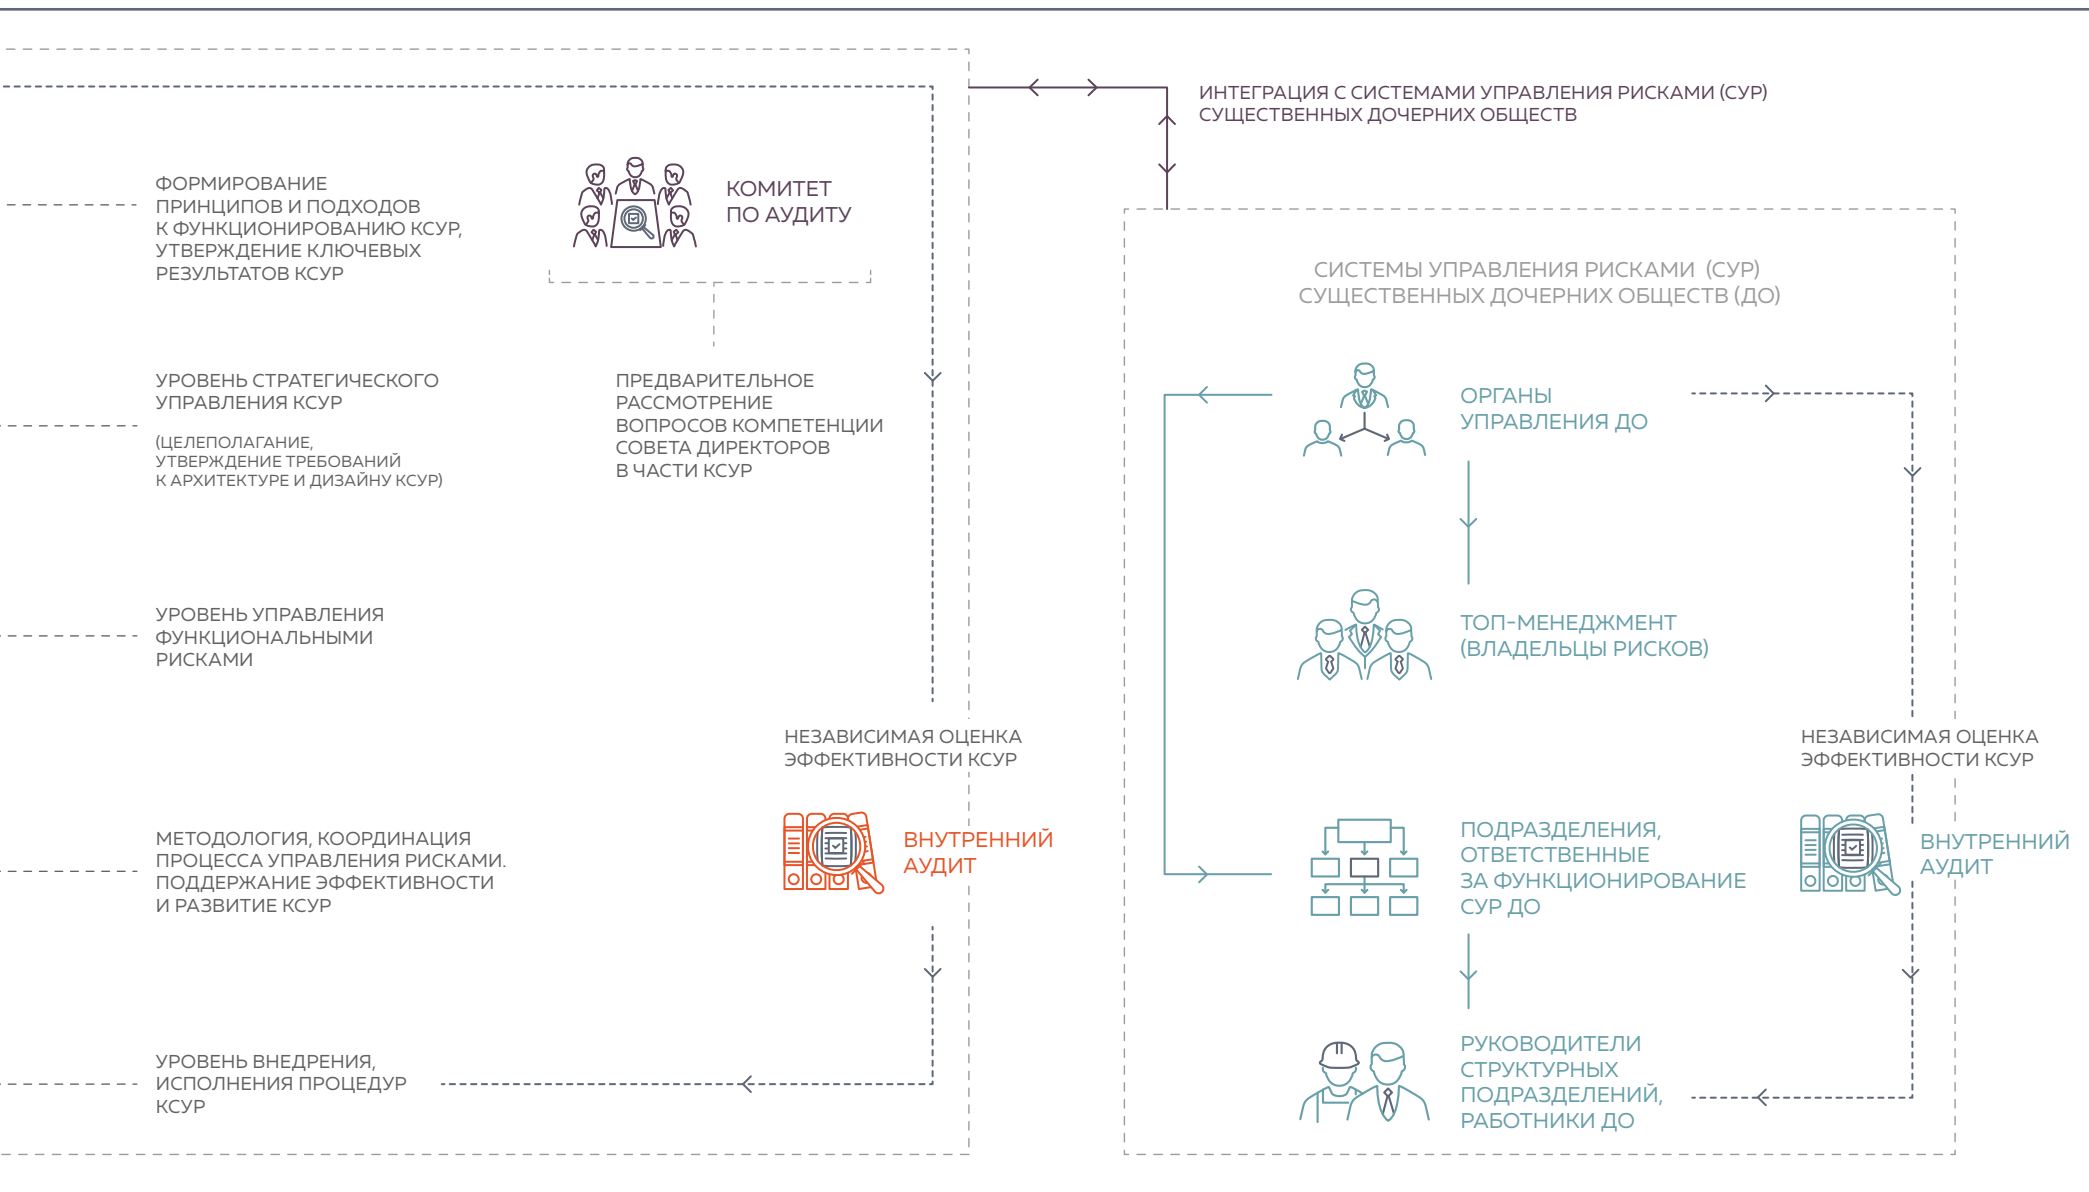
ИНТЕГРАЦИЯ С СИСТЕМАМИ УПРАВЛЕНИЯ РИСКАМИ (СУР) СУЩЕСТВЕННЫХ ДОЧЕРНИХ ОБЩЕСТВ

ФОРМИРОВАНИЕ ПРИНЦИПОВ И ПОДХОДОВ К ФУНКЦИОНИРОВАНИЮ КСУР, УТВЕРЖДЕНИЕ КЛЮЧЕВЫХ РЕЗУЛЬТАТОВ КСУР

КОМИТЕТ ПО АУДИТУ

УРОВЕНЬ СТРАТЕГИЧЕСКОГО УПРАВЛЕНИЯ КСУР

(ЦЕЛЕПОЛАГАНИЕ, УТВЕРЖДЕНИЕ ТРЕБОВАНИЙ К АРХИТЕКТУРЕ И ДИЗАЙНУ КСУР)

ПРЕДВАРИТЕЛЬНОЕ РАССМОТРЕНИЕ ВОПРОСОВ КОМПЕТЕНЦИИ СОВЕТА ДИРЕКТОРОВ В ЧАСТИ КСУР

УРОВЕНЬ УПРАВЛЕНИЯ ФУНКЦИОНАЛЬНЫМИ РИСКАМИ

НЕЗАВИСИМАЯ ОЦЕНКА ЭФФЕКТИВНОСТИ КСУР

ВНУТРЕННИЙ АУДИТ

МЕТОДОЛОГИЯ, КООРДИНАЦИЯ ПРОЦЕССА УПРАВЛЕНИЯ РИСКАМИ. ПОДДЕРЖАНИЕ ЭФФЕКТИВНОСТИ И РАЗВИТИЕ КСУР

УРОВЕНЬ ВНЕДРЕНИЯ, ИСПОЛНЕНИЯ ПРОЦЕДУР КСУР

СИСТЕМЫ УПРАВЛЕНИЯ РИСКАМИ (СУР) СУЩЕСТВЕННЫХ ДОЧЕРНИХ ОБЩЕСТВ (ДО)

ОРГАНЫ УПРАВЛЕНИЯ ДО

ТОП-МЕНЕДЖМЕНТ (ВЛАДЕЛЬЦЫ РИСКОВ)

НЕЗАВИСИМАЯ ОЦЕНКА ЭФФЕКТИВНОСТИ КСУР

ПОДРАЗДЕЛЕНИЯ, ОТВЕТСТВЕННЫЕ ЗА ФУНКЦИОНИРОВАНИЕ СУР ДО

ВНУТРЕННИЙ АУДИТ

РУКОВОДИТЕЛИ СТРУКТУРНЫХ ПОДРАЗДЕЛЕНИЙ, РАБОТНИКИ ДО